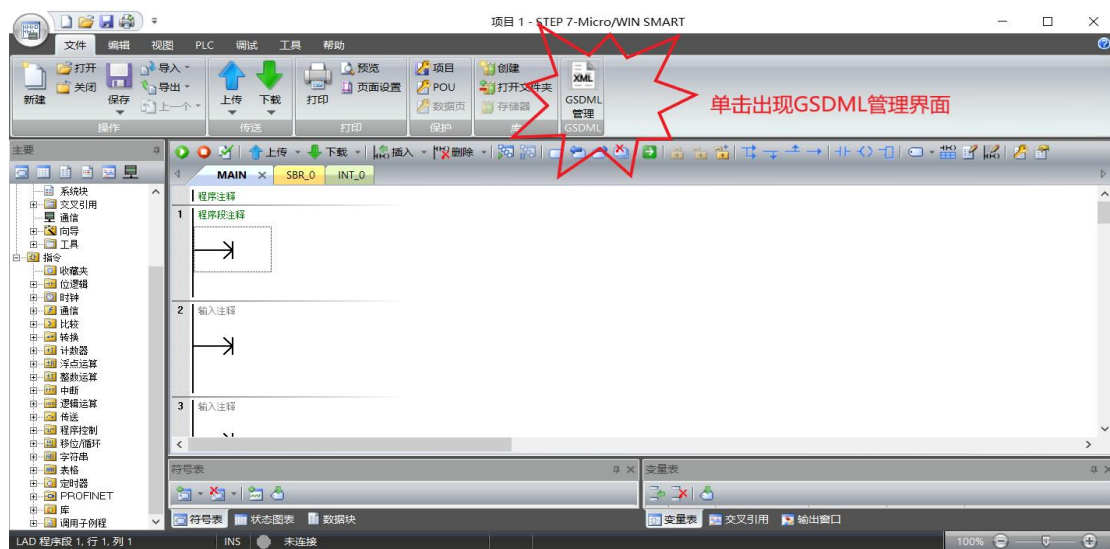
项目 1 - STEP 7-Micro/WIN SMART

文件 编辑 视图 PLC 调试 工具 帮助

新建 打开 关闭 保存 导入 导出 上一个 操作
上传 下载 传送
打印 预览 页面设置 打印
项目 POU 数据页 保护
创建 打开文件夹 存储器 库
XML GSDML 管理 GSDML

单击出现GSDML管理界面

主要
系统块
交叉引用
通信
向导
工具
指令
收藏夹
位逻辑
时钟
通信
比较
转换
计数器
浮点运算
整数运算
中断
逻辑运算
传送
程序控制
移位/循环
字符串
表格
定时器
PROFINET
库
调用子例程

上传 下载 插入 删除

MAIN SBR_0 INT_0

程序注释
1 程序段注释
2 输入注释
3 输入注释

符号表
符号表 状态图表 数据块

变量表
变量表 交叉引用 输出窗口

LAD 程序段 1, 行 1, 列 1 INS 未连接 100%